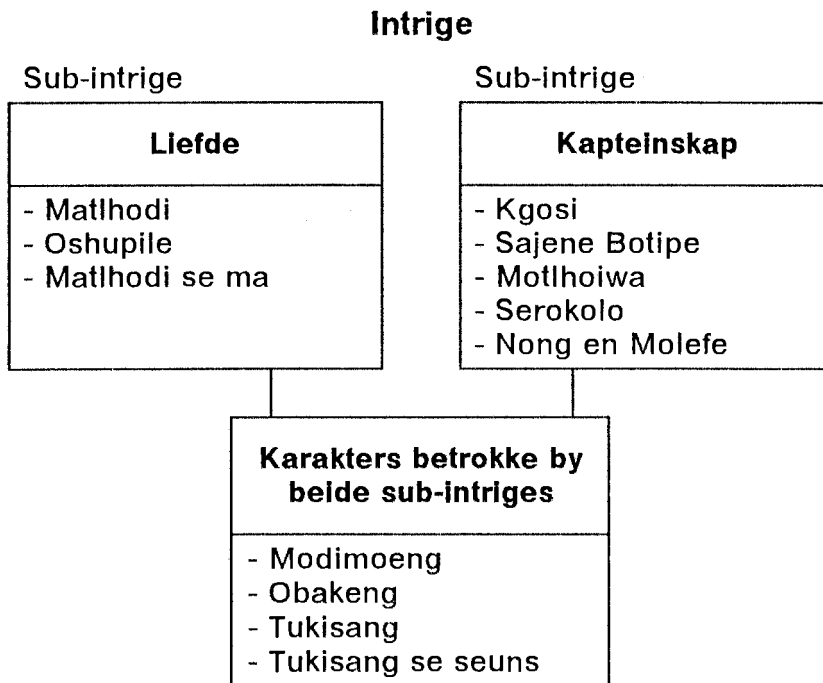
**Intrige**

Sub-intrige

**Liefde**

- Matlhodi
- Oshupile
- Matlhodi se ma

Sub-intrige

**Kapteinskap**

- Kgosi
- Sajene Botipe
- Motlhoiwa
- Serokolo
- Nong en Molefe

**Karakters betrokke by beide sub-intriges**

- Modimoeng
- Obakeng
- Tukisang
- Tukisang se seuns